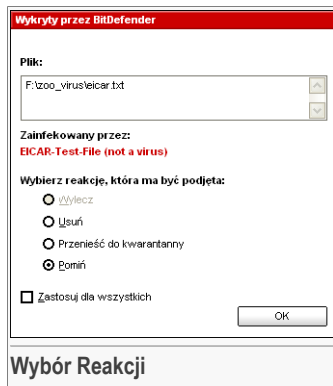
Wykryty przez BitDefender

Plik:

F:\zoo_virus\eicar.txt

Zainfekowany przez:

EICAR-Test-File (not a virus)

Wybierz reakcję, która ma być podjęta:

Wylecz

Usuń

Przenieść do kwarantanny

Pomiń

Zastosuj dla wszystkich

OK

Wybór Reakcji